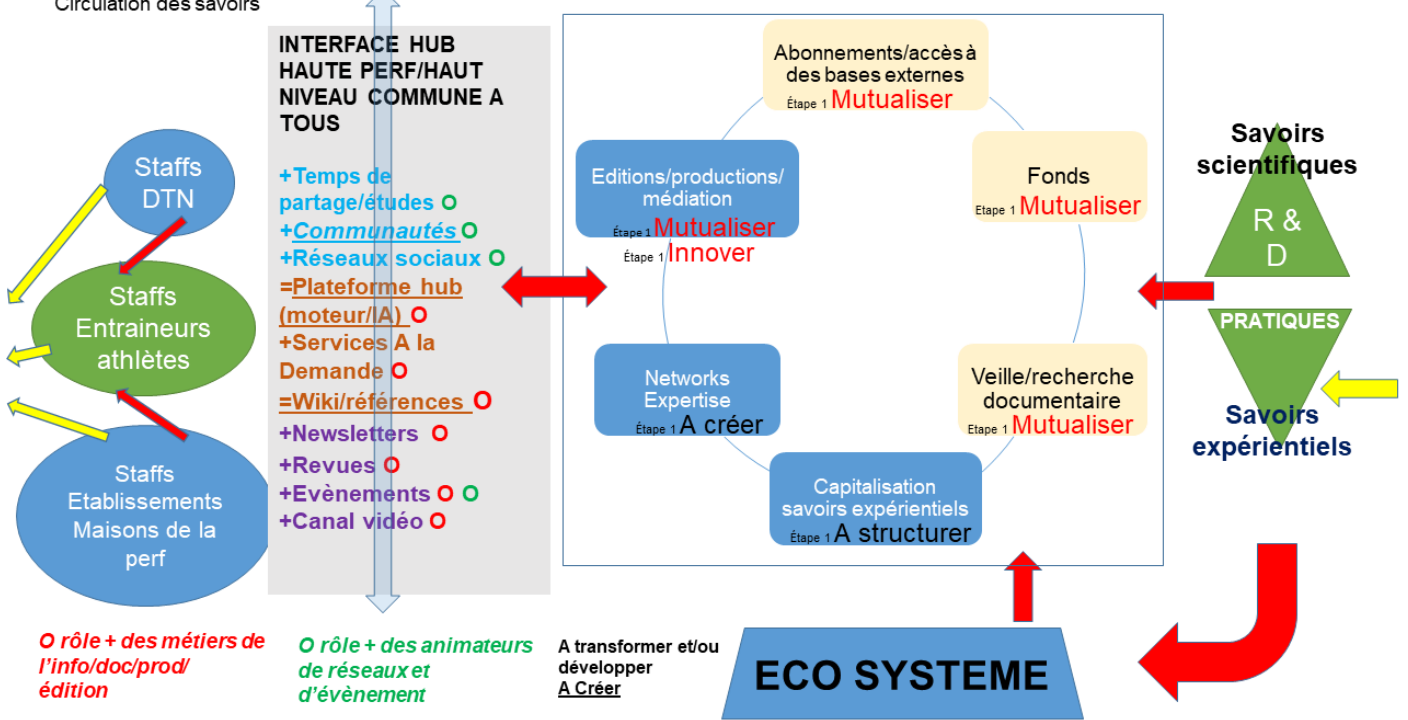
Circulation des savoirs

Staffs DTN

Staffs Entraineurs athlètes

Staffs Etablissements Maisons de la perf

INTERFACE HUB HAUTE PERF/HAUT NIVEAU COMMUNE A TOUS

+Temps de partage/études O
+*Communautés* O
+Réseaux sociaux O
=Plateforme hub (moteur/IA) O
+Services A la Demande O
=Wiki/références O
+Newsletters O
+Revues O
+Evènements O O
+Canal vidéo O

Abonnements/accès à des bases externes
Étape 1 Mutualiser

Fonds
Étape 1 Mutualiser

Editions/productions/ médiation
Étape 1 Mutualiser
Étape 1 Innover

Networks Expertise
Étape 1 A créer

Veille/recherche documentaire
Étape 1 Mutualiser

Capitalisation savoirs expérientiels
Étape 1 A structurer

Savoirs scientifiques

R & D

PRATIQUES

Savoirs expérientiels

O rôle + des métiers de l'info/doc/prod/ édition

O rôle + des animateurs de réseaux et d'évènement

A transformer et/ou développer
A Créer

ECO SYSTEME